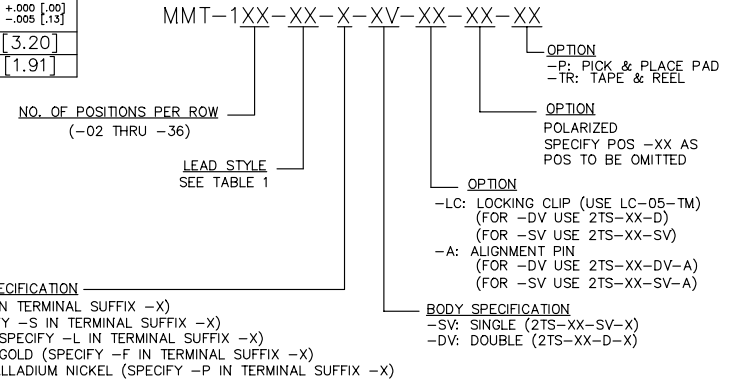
$^{+.000}_{-.005}$ $^{[.00]}_{[.13]}$

[3.20]

[1.91]

MMT–1XX–XX–X–XV–XX–XX–XX

OPTION
–P: PICK & PLACE PAD
–TR: TAPE & REEL

OPTION
POLARIZED
SPECIFY POS –XX AS
POS TO BE OMITTED

NO. OF POSITIONS PER ROW
(–02 THRU –36)

LEAD STYLE
SEE TABLE 1

OPTION
–LC: LOCKING CLIP (USE LC–05–TM)
(FOR –DV USE 2TS–XX–D)
(FOR –SV USE 2TS–XX–SV)
–A: ALIGNMENT PIN
(FOR –DV USE 2TS–XX–DV–A)
(FOR –SV USE 2TS–XX–SV–A)

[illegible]ECIFICATION
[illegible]N TERMINAL SUFFIX –X)
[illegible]Y –S IN TERMINAL SUFFIX –X)
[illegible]SPECIFY –L IN TERMINAL SUFFIX –X)
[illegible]GOLD (SPECIFY –F IN TERMINAL SUFFIX –X)
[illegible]LLADIUM NICKEL (SPECIFY –P IN TERMINAL SUFFIX –X)

BODY SPECIFICATION
–SV: SINGLE (2TS–XX–SV–X)
–DV: DOUBLE (2TS–XX–D–X)